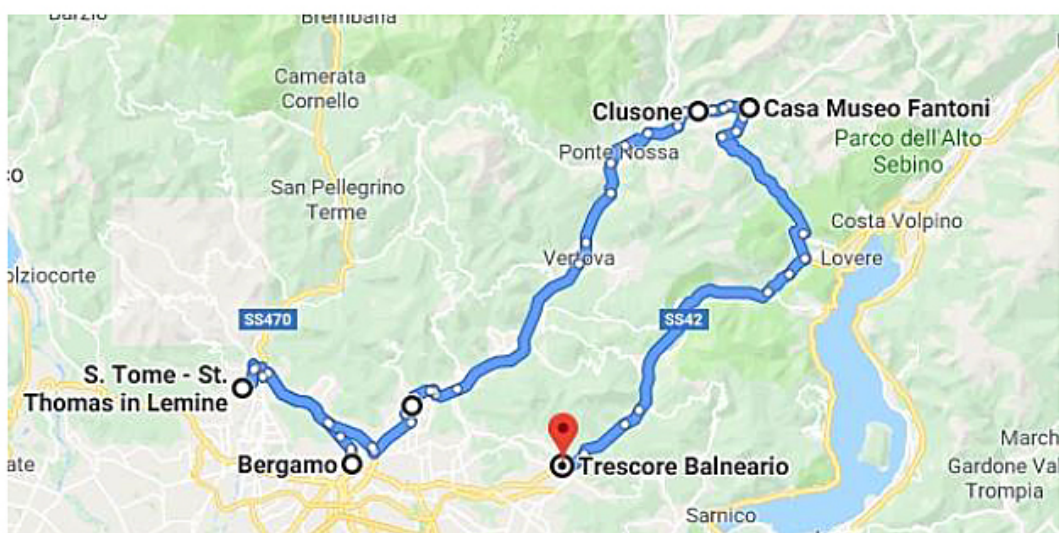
Barzio
Brembana
Camerata Cornello
Clusone
Casa Museo Fantoni
Parco dell'Alto Sebino
Ponte Nossa
co
San Pellegrino Terme
Costa Volpino
Vertova
Lovere
olziocorte
SS470
SS42
S. Tome - St. Thomas in Lemine
Bergamo
Trescore Balneario
ate
March
Gardone Val
Trompia
Sarnico